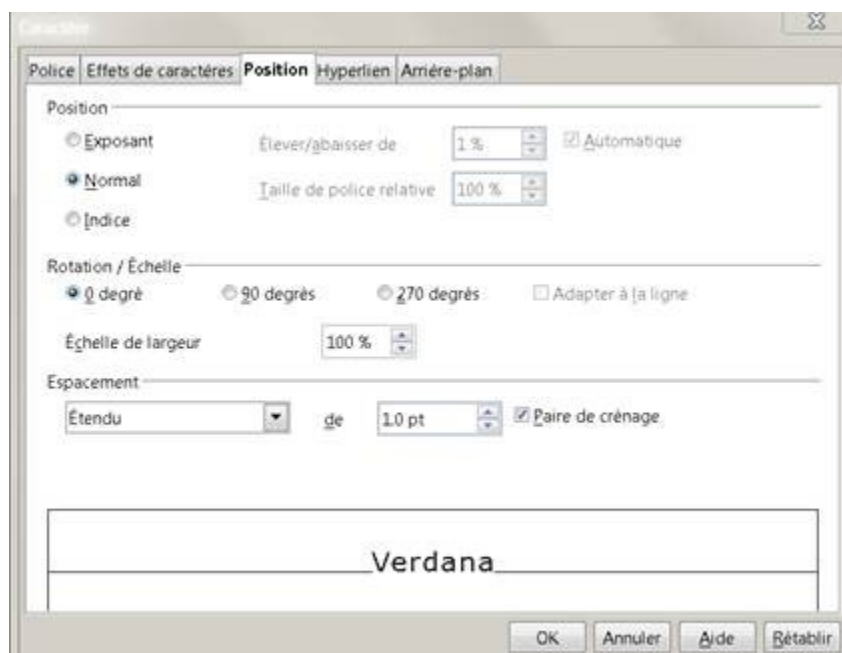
Caractère

Police | Effets de caractères | Position | Hyperlien | Arrière-plan

Position

Exposant

Normal

Indice

Élever/abaisser de 1 %

Automatique

Taille de police relative 100 %

Rotation / Échelle

0 degré

90 degrés

270 degrés

Adapter à la ligne

Échelle de largeur 100 %

Espacement

Étendu de 1.0 pt

Paire de crénage

Verdana

OK Annuler Aide Rétablir